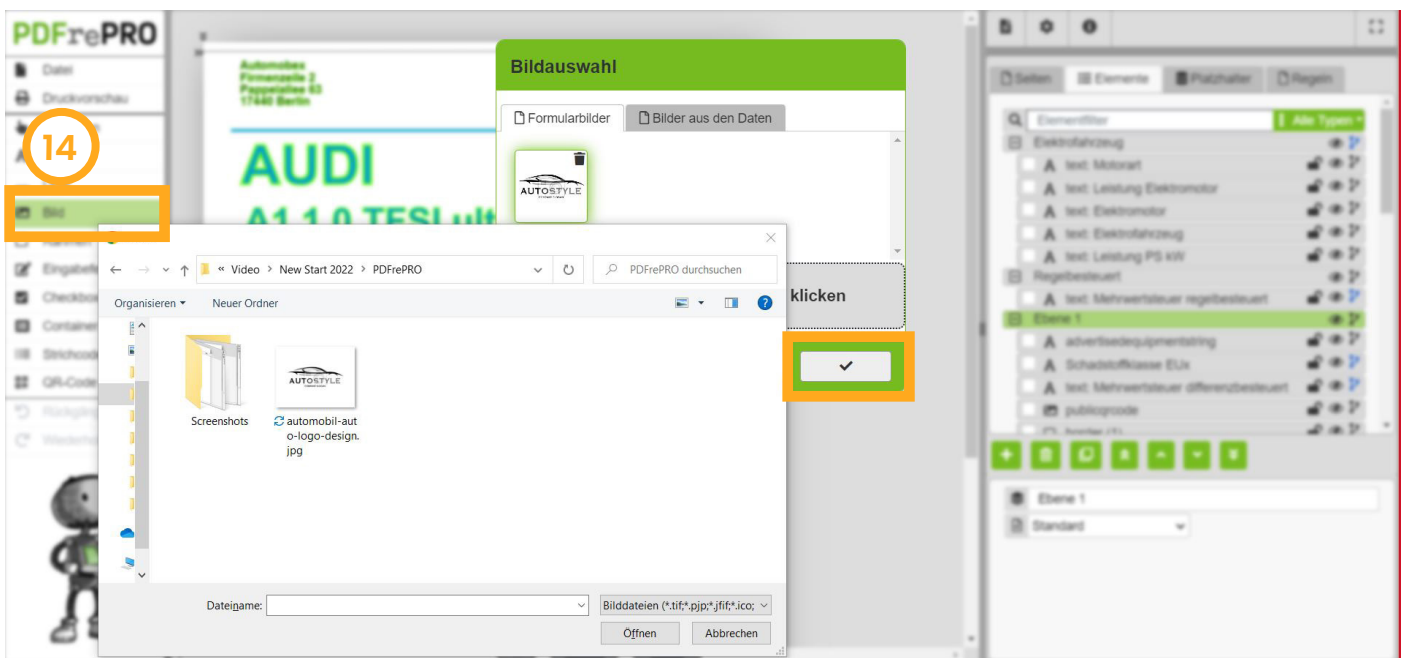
PDFrePRO

Datei
Druckvorschau

14

Bild
Rahmen
Eingabefe
Checkbox
Container
Strichcode
QR-Code
Rückgängig
Wiederholen

Automobex
Firmenzeile 2
Pappelallee 63
17440 Berlin

AUDI

A1 1.0 TFSI ult

Bildauswahl

Formularbilder
Bilder aus den Daten

AUTOSTYLE

klicken

« Video > New Start 2022 > PDFrePRO
PDFrePRO durchsuchen

Organisieren ▾
Neuer Ordner

Screenshots
automobil-auto-logo-design.jpg

AUTOSTYLE

Dateiname:
Bilddateien (*.tif;*.pjp;*.jfif;*.ico;
Öffnen
Abbrechen

Seiten
Elemente
Platzhalter
Regeln

Elementfilter
Alle Typen

Elektrofahrzeug
text: Motorart
text: Leistung Elektromotor
text: Elektromotor
text: Elektrofahrzeug
text: Leistung PS kW
Regelbesteuert
text: Mehrwertsteuer regelbesteuert
Ebene 1
advertisedequipmentstring
Schadstoffklasse EUx
text: Mehrwertsteuer differenzbesteuert
publicqrcode
border (1)

Ebene 1
Standard